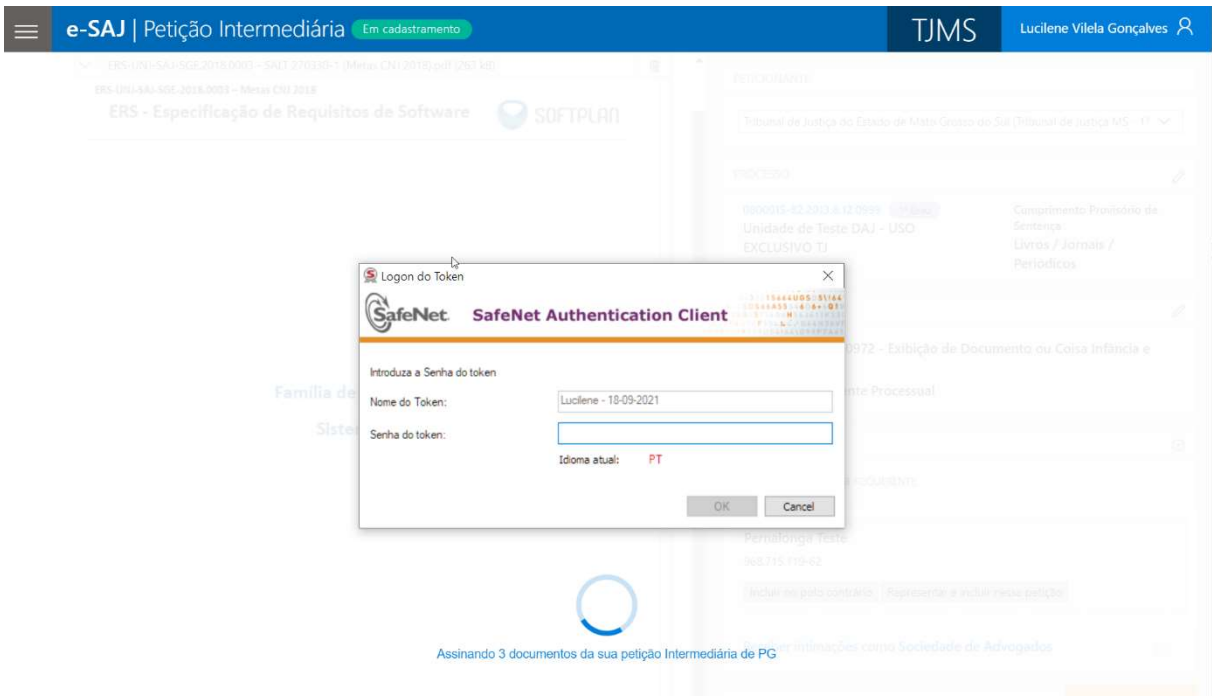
e-SAJ | Petição Intermediária Em cadastramento

TJMS Lucilene Vilela Gonçalves

ERS - Especificação de Requisitos de Software SOFTPLAN

Unidade de Teste DAJ - USO EXCLUSIVO TJ

Livros / Jornais / Periodicos

Família de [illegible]

Siste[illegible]

Logon do Token

SafeNet. SafeNet Authentication Client

Introduza a Senha do token

Nome do Token: Lucilene - 18-09-2021

Senha do token:

Idioma atual: PT

OK Cancel

0972 - Exibição de Documento ou Coisa Infância e

nte Processual

Pernalonga Teste

Assinando 3 documentos da sua petição Intermediária de PG